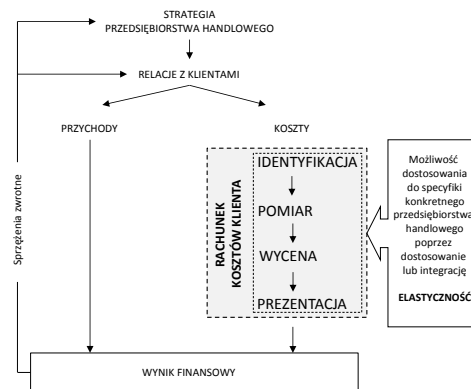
STRATEGIA
PRZEDSIĘBIORSTWA HANDLOWEGO

RELACJE Z KLIENTAMI

PRZYCHODY

KOSZTY

Sprzężenia zwrotne

RACHUNEK KOSZTÓW KLIENTA

IDENTYFIKACJA

POMIAR

WYCENA

PREZENTACJA

Możliwość dostosowania do specyfiki konkretnego przedsiębiorstwa handlowego poprzez dostosowanie lub integrację

ELASTYCZNOŚĆ

WYNIK FINANSOWY